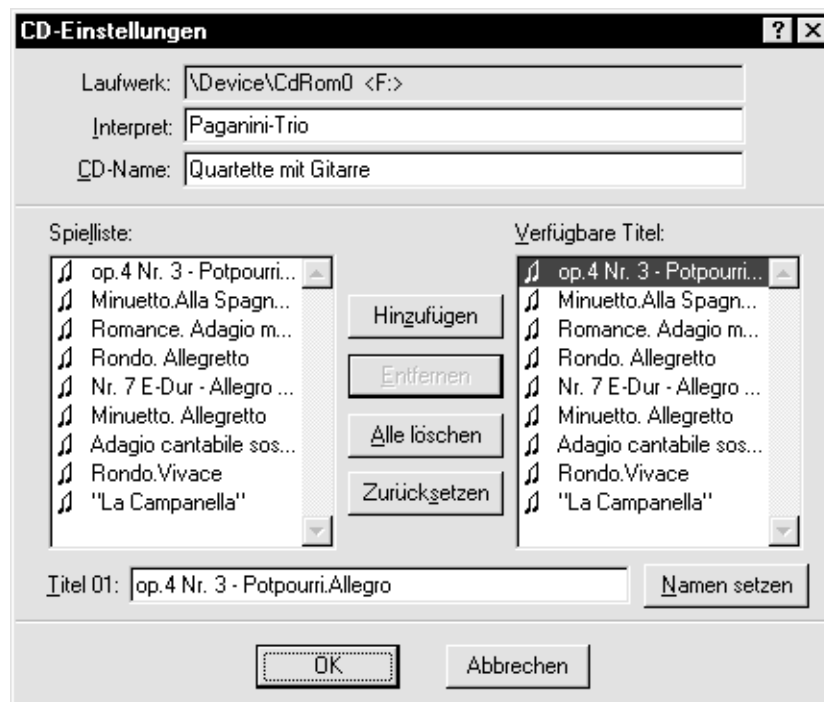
CD-Einstellungen

? X

Laufwerk: \Device\CdRom0 <F:>

Interpret: Paganini-Trio

CD-Name: Quartette mit Gitarre

Spielliste:

op.4 Nr. 3 - Potpourri...
Minuetto.Alla Spagn...
Romance. Adagio m...
Rondo. Allegretto
Nr. 7 E-Dur - Allegro ...
Minuetto. Allegretto
Adagio cantabile sos...
Rondo.Vivace
"La Campanella"

Hinzufügen

Entfernen

Alle löschen

Zurücksetzen

Verfügbare Titel:

op.4 Nr. 3 - Potpourri...
Minuetto.Alla Spagn...
Romance. Adagio m...
Rondo. Allegretto
Nr. 7 E-Dur - Allegro ...
Minuetto. Allegretto
Adagio cantabile sos...
Rondo.Vivace
"La Campanella"

Titel 01: op.4 Nr. 3 - Potpourri.Allegro

Namen setzen

OK

Abbrechen